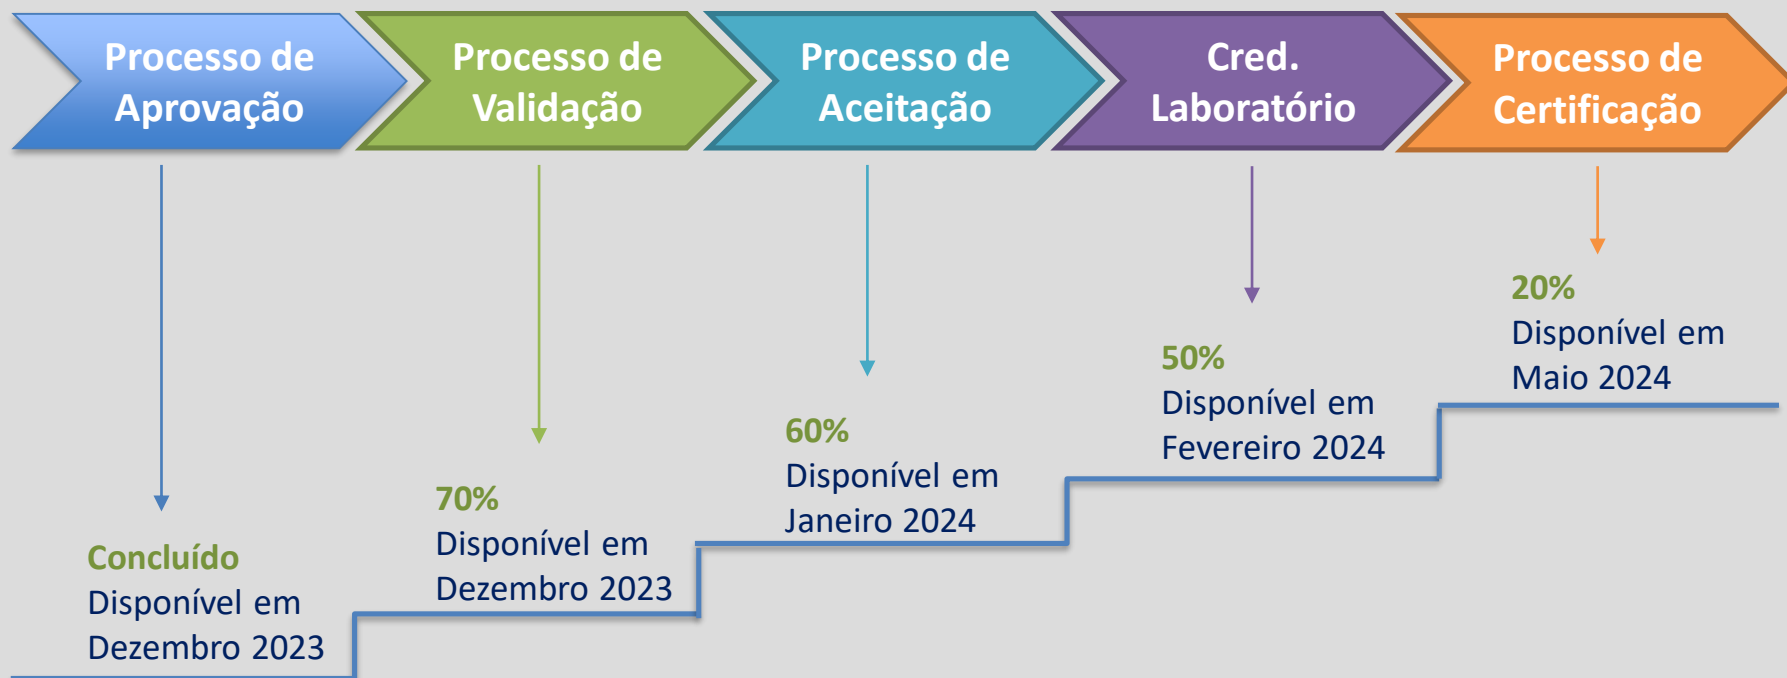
Processo de Aprovação

Processo de Validação

Processo de Aceitação

Cred. Laboratório

Processo de Certificação

Concluído
Disponível em Dezembro 2023

70%
Disponível em Dezembro 2023

60%
Disponível em Janeiro 2024

50%
Disponível em Fevereiro 2024

20%
Disponível em Maio 2024